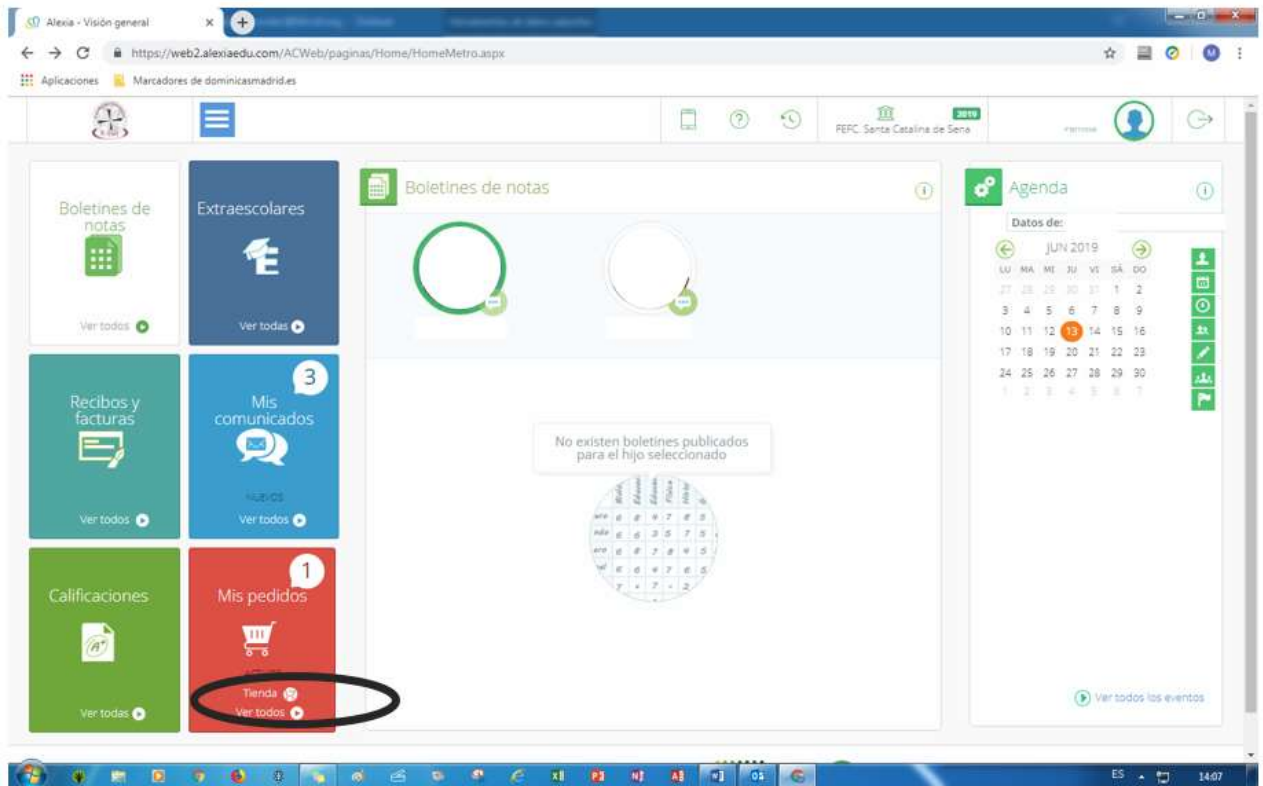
Alexia - Visión general ×

https://web2.alexiaedu.com/ACWeb/paginas/Home/HomeMetro.aspx

Aplicaciones Marcadores de dominicasmadrid.es

FEFC. Santa Catalina de Sena 2019

Boletines de notas
Ver todos

Extraescolares
Ver todas

Recibos y facturas
Ver todos

3
Mis comunicados
NUEVOS
Ver todos

Calificaciones
Ver todas

1
Mis pedidos
ACTIVOS
Tienda
Ver todos

Boletines de notas

No existen boletines publicados para el hijo seleccionado

Agenda
Datos de:
JUN 2019

| LU | MA | MI | JU | VI | SÁ | DO |
|---|---|---|---|---|---|---|
| 27 | 28 | 29 | 30 | 31 | 1 | 2 |
| 3 | 4 | 5 | 6 | 7 | 8 | 9 |
| 10 | 11 | 12 | 13 | 14 | 15 | 16 |
| 17 | 18 | 19 | 20 | 21 | 22 | 23 |
| 24 | 25 | 26 | 27 | 28 | 29 | 30 |
| 1 | 2 | 3 | 4 | 5 | 6 | 7 |

Ver todos los eventos

ES 14:07